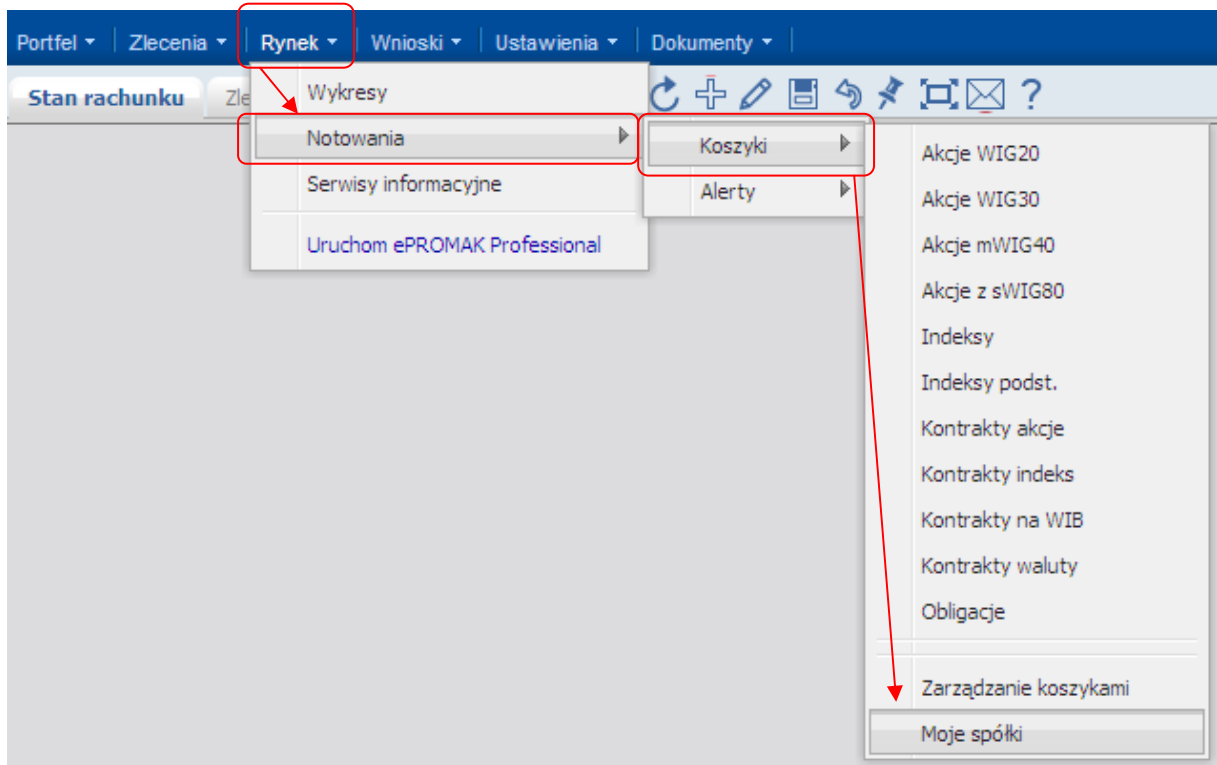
Portfel ▾ | Zlecenia ▾ | Rynek ▾ | Wnioski ▾ | Ustawienia ▾ | Dokumenty ▾

Stan rachunku | Zle

Wykresy
Notowania
Serwisy informacyjne
Uruchom ePROMAK Professional

Koszyki
Alerty

Akcje WIG20
Akcje WIG30
Akcje mWIG40
Akcje z sWIG80
Indeksy
Indeksy podst.
Kontrakty akcje
Kontrakty indeks
Kontrakty na WIB
Kontrakty waluty
Obligacje
Zarządzanie koszykami
Moje spółki